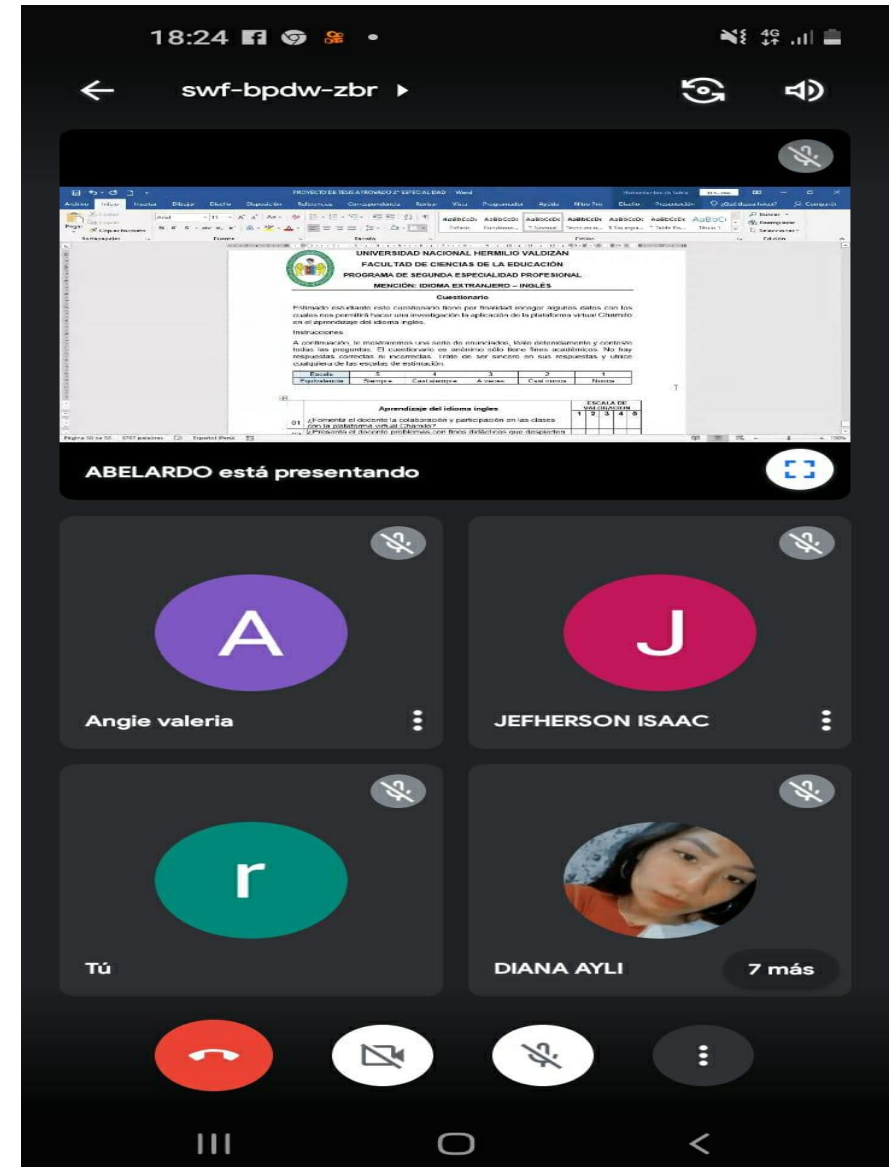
18:24

swf-bpdw-zbr ▸

PROYECTO DE TESIS APROBADO 2° ESPECIALIDAD - Word

Archivo Inicio Insertar Dibujar Diseño Disposición Referencias Correspondencia Revisar Vista Programador Ayuda Nitro Pro Diseño Presentación ¿Qué desea hacer? Compartir

UNIVERSIDAD NACIONAL HERMILIO VALDIZÁN
FACULTAD DE CIENCIAS DE LA EDUCACIÓN
PROGRAMA DE SEGUNDA ESPECIALIDAD PROFESIONAL
MENCIÓN: IDIOMA EXTRANJERO – INGLÉS

Cuestionario

Estimado estudiante este cuestionario tiene por finalidad recoger algunos datos con los cuales nos permitirá hacer una investigación la aplicación de la plataforma virtual Chamilo en el aprendizaje del idioma ingles.

Instrucciones

A continuación, le mostraremos una serie de enunciados, léalo detenidamente y conteste todas las preguntas. El cuestionario es anónimo sólo tiene fines académicos. No hay respuestas correctas ni incorrectas. Trate de ser sincero en sus respuestas y utilice cualquiera de las escalas de estimación.

| Escala | 5 | 4 | 3 | 2 | 1 |
|---|---|---|---|---|---|
| Equivalencia | Siempre | Casi siempre | A veces | Casi nunca | Nunca |

Aprendizaje del idioma ingles

ESCALA DE VALORACIÓN
1 2 3 4 5

01 ¿Fomenta el docente la colaboración y participación en las clases con la plataforma virtual Chamilo?
¿Presenta el docente problemas con fines didácticos que despierten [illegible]

Página 30 de 50 5707 palabras Español (Perú)

ABELARDO está presentando

A
Angie valeria

J
JEFHERSON ISAAC

r
Tú

DIANA AYLI

7 más